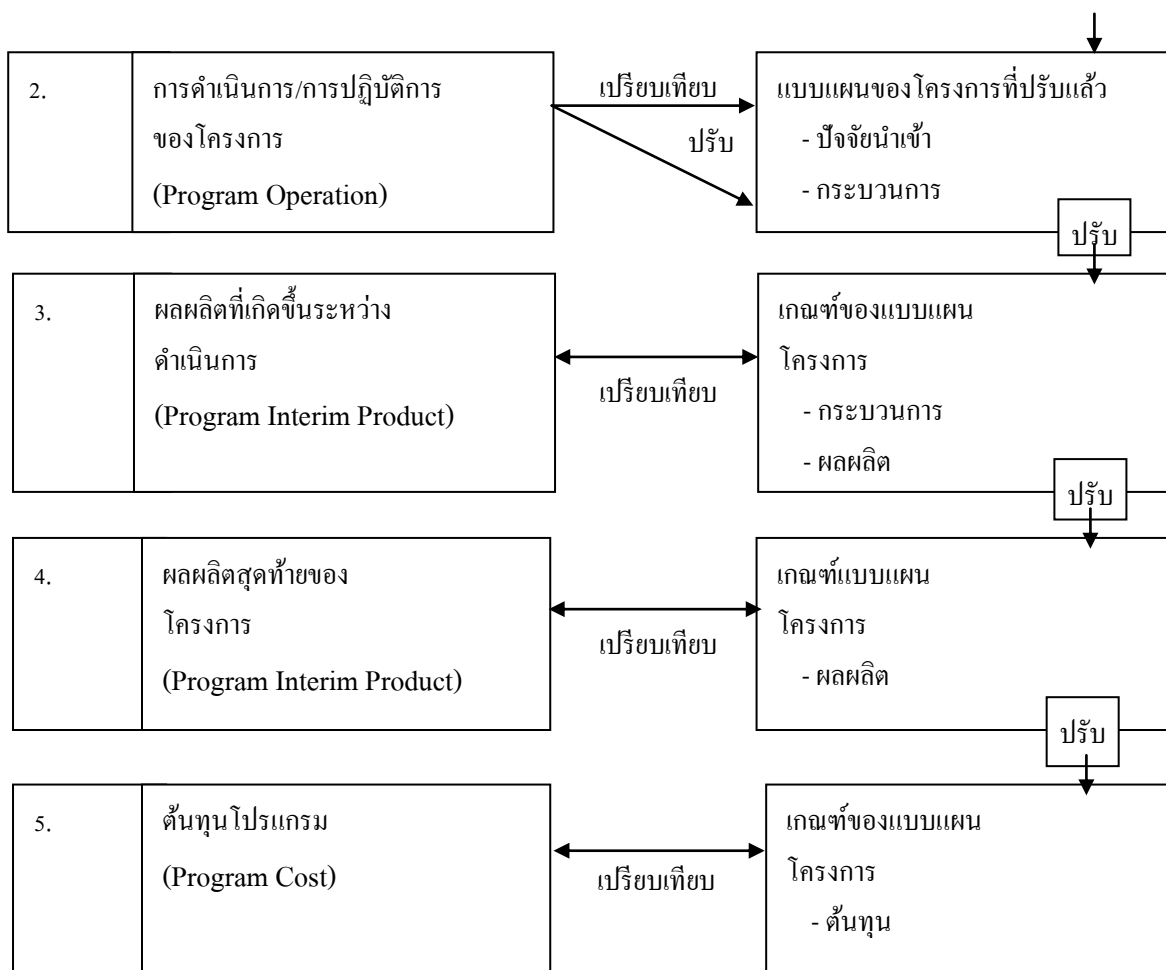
2. การดำเนินการ/การปฏิบัติการของโครงการ (Program Operation)

เปรียบเทียบ

ปรับ

แบบแผนของโครงการที่ปรับแล้ว
- ปัจจัยนำเข้า
- กระบวนการ

ปรับ

3. ผลผลิตที่เกิดขึ้นระหว่างดำเนินการ (Program Interim Product)

เปรียบเทียบ

เกณฑ์ของแบบแผนโครงการ
- กระบวนการ
- ผลผลิต

ปรับ

4. ผลผลิตสุดท้ายของโครงการ (Program Interim Product)

เปรียบเทียบ

เกณฑ์แบบแผนโครงการ
- ผลผลิต

ปรับ

5. ต้นทุนโปรแกรม (Program Cost)

เปรียบเทียบ

เกณฑ์ของแบบแผนโครงการ
- ต้นทุน